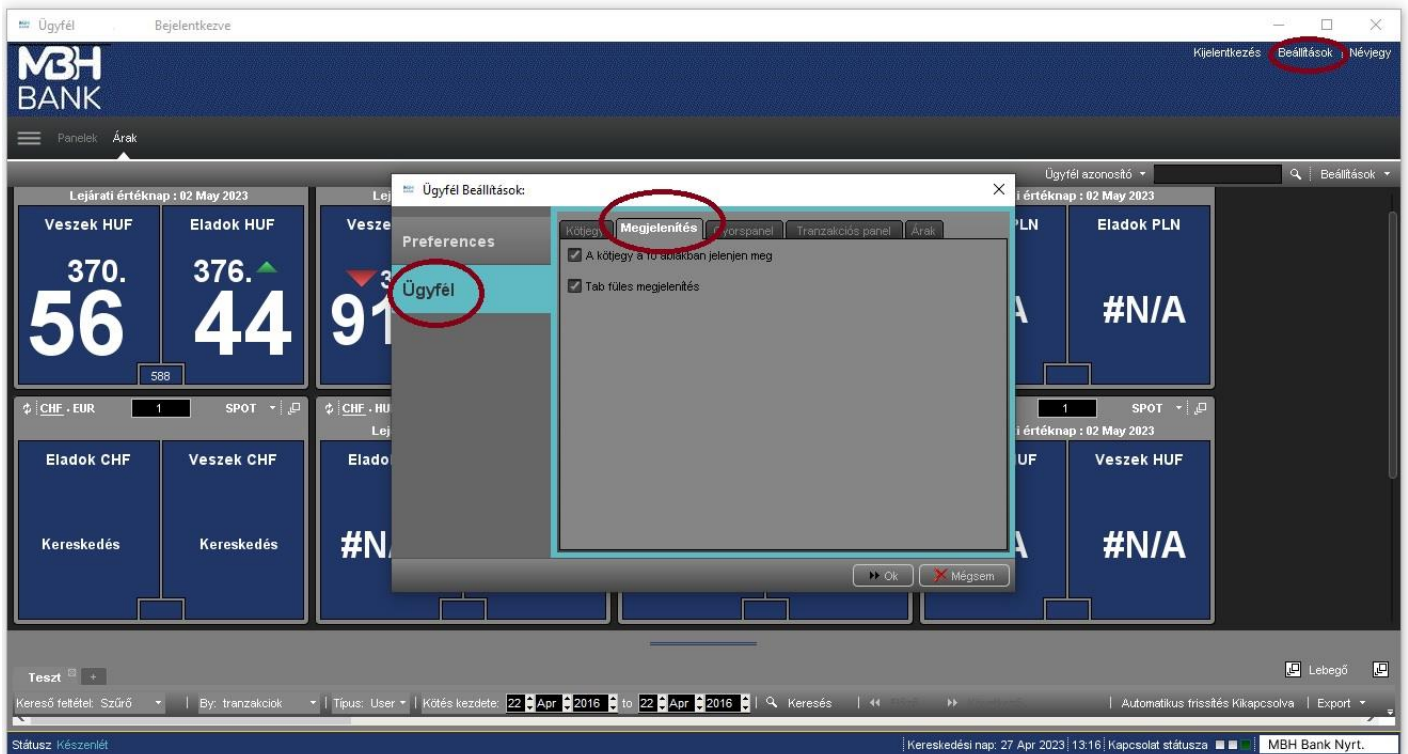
Ügyfél Bejelentkezve

MBH BANK

Kijelentkezés Beállítások Névjegy

Panelek Árak

Ügyfél azonosító Beállítások

Lejárati értéknap : 02 May 2023

Veszek HUF Eladok HUF

370. 56 376. 44

588

Lej

Vesze

91

i értéknap : 02 May 2023

PLN Eladok PLN

#N/A

Ügyfél Beállítások:

Preferences

Ügyfél

Kötjegy Megjelenítés Gyorspanel Tranzakciós panel Árak

A kötjegy a fő ablakban jelenjen meg

Tab füles megjelenítés

Ok Mégsem

CHF - EUR 1 SPOT

Eladok CHF Veszek CHF

Kereskedés Kereskedés

CHF - HU

Lej

Elado

#N/

1 SPOT

i értéknap : 02 May 2023

UF Veszek HUF

#N/A

Teszt

Lebegő

Kereső feltétel: Szűrő | By: tranzakciok | Típus: User | Kötés kezdete: 22 Apr 2016 to 22 Apr 2016 | Keresés | Automatikus frissítés Kikapcsolva | Export

Státusz Készenlét

Kereskedési nap: 27 Apr 2023 13:16 Kapcsolat státusza MBH Bank Nyrt.